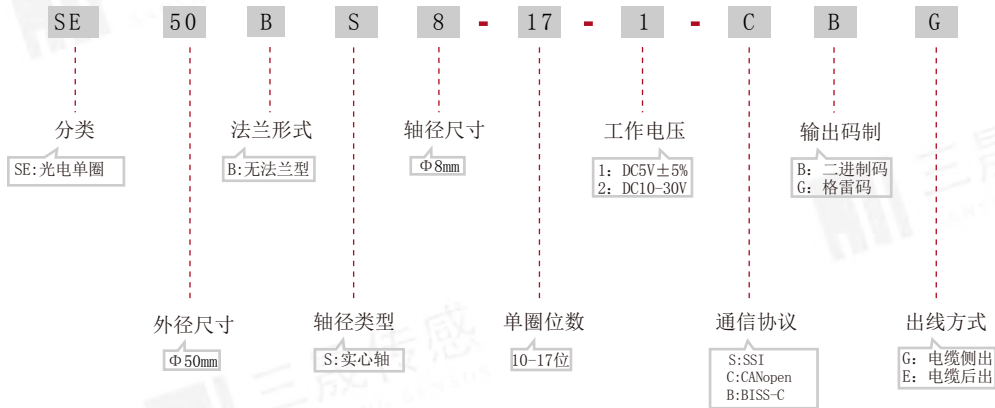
SE 50 B S 8 - 17 - 1 - C B G

分类
SE:光电单圈

法兰形式
B:无法兰型

轴径尺寸
Φ8mm

工作电压
1: DC5V±5%
2: DC10-30V

输出码制
B: 二进制码
G: 格雷码

外径尺寸
Φ50mm

轴径类型
S:实心轴

单圈位数
10-17位

通信协议
S:SSI
C:CANopen
B:BISS-C

出线方式
G: 电缆侧出
E: 电缆后出